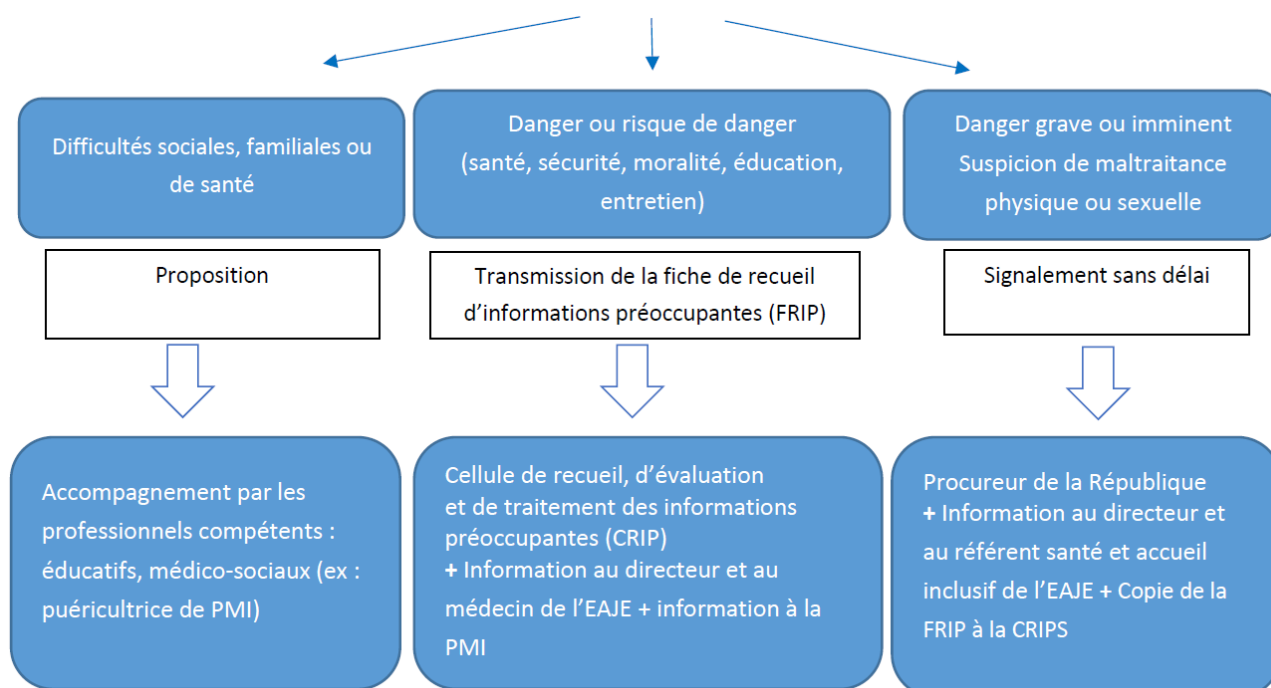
Difficultés sociales, familiales ou de santé

Danger ou risque de danger (santé, sécurité, moralité, éducation, entretien)

Danger grave ou imminent
Suspicion de maltraitance physique ou sexuelle

Proposition

Transmission de la fiche de recueil d'informations préoccupantes (FRIP)

Signalement sans délai

Accompagnement par les professionnels compétents : éducatifs, médico-sociaux (ex : puéricultrice de PMI)

Cellule de recueil, d'évaluation et de traitement des informations préoccupantes (CRIP)
+ Information au directeur et au médecin de l'EAJE + information à la PMI

Procureur de la République
+ Information au directeur et au référent santé et accueil inclusif de l'EAJE + Copie de la FRIP à la CRIPS